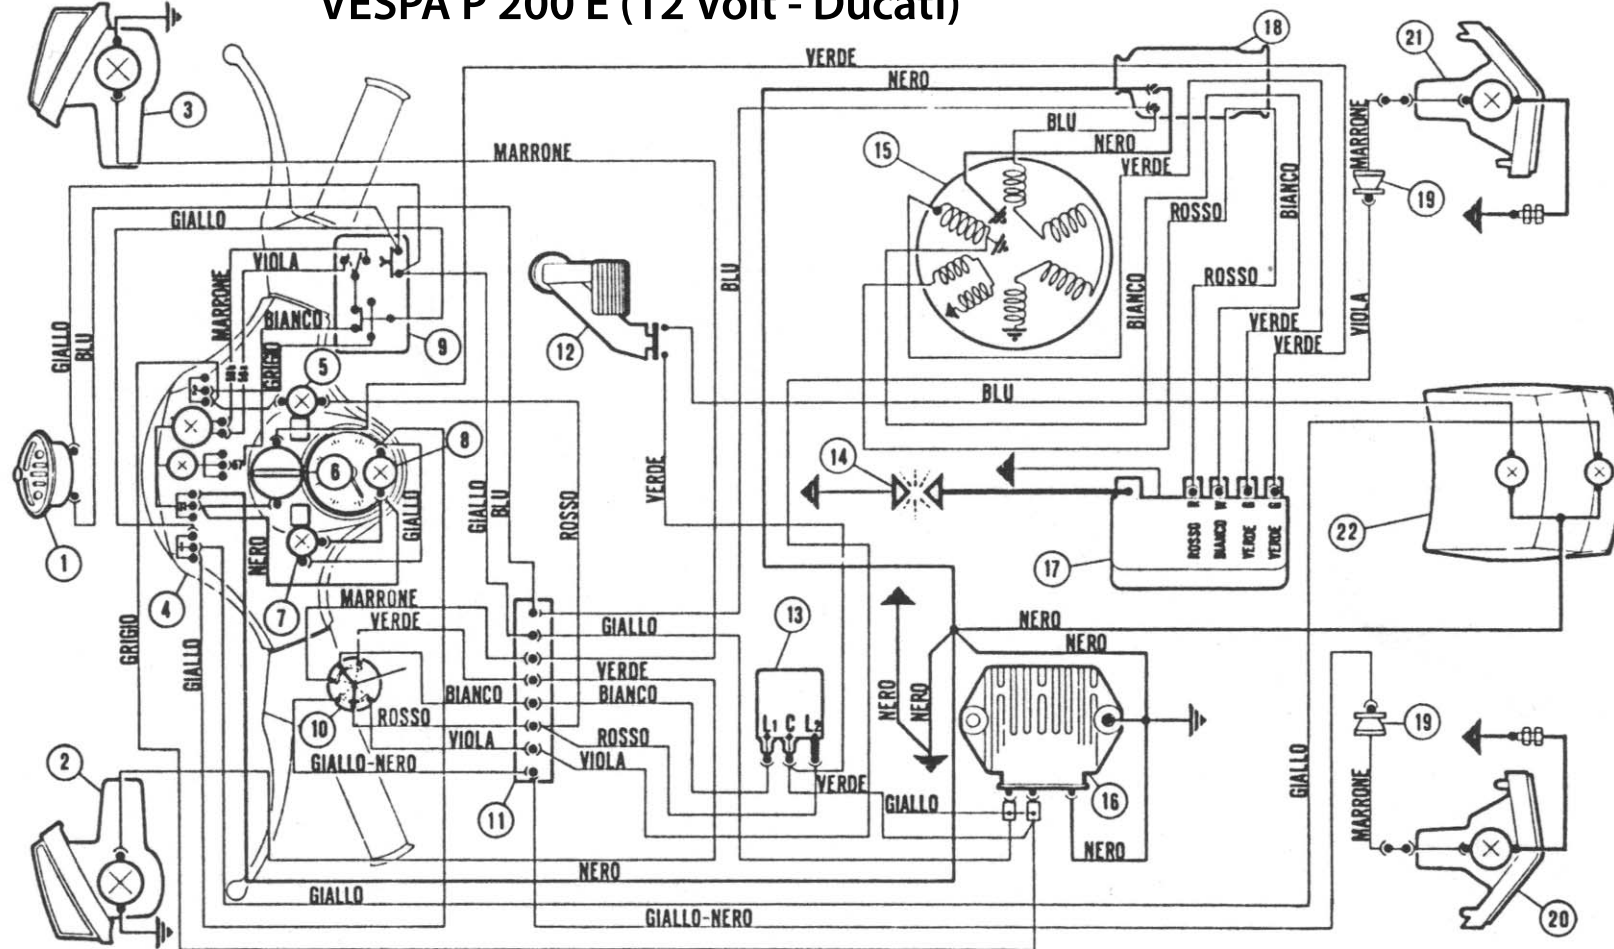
VESPA P 200 E (12 Volt - Ducati)

18
21
3
VERDE
NERO
MARRONE
BLU
NERO
15
VERDE
MARRONE
19
GIALLO
ROSSO
BIANCO
VIOLA
MARRONE
BIANCO
BLU
ROSSO
GIALLO
BLU
9
12
BIANCO
VERDE
VIOLA
GRIGIO
VERDE
5
BLU
8
14
1
6
VERDE
GIALLO
BLU
ROSSO
22
GIALLO
NERO
ROSSO
BIANCO
VERDE
VERDE
17
7
4
MARRONE
13
VERDE
GIALLO
NERO
GRIGIO
GIALLO
VERDE
NERO
10
BIANCO
BIANCO
NERO
NERO
ROSSO
ROSSO
VIOLA
$L_1$ C $L_2$
19
2
GIALLO-NERO
VIOLA
11
VERDE
GIALLO
16
GIALLO
MARRONE
NERO
NERO
GIALLO
GIALLO-NERO
20